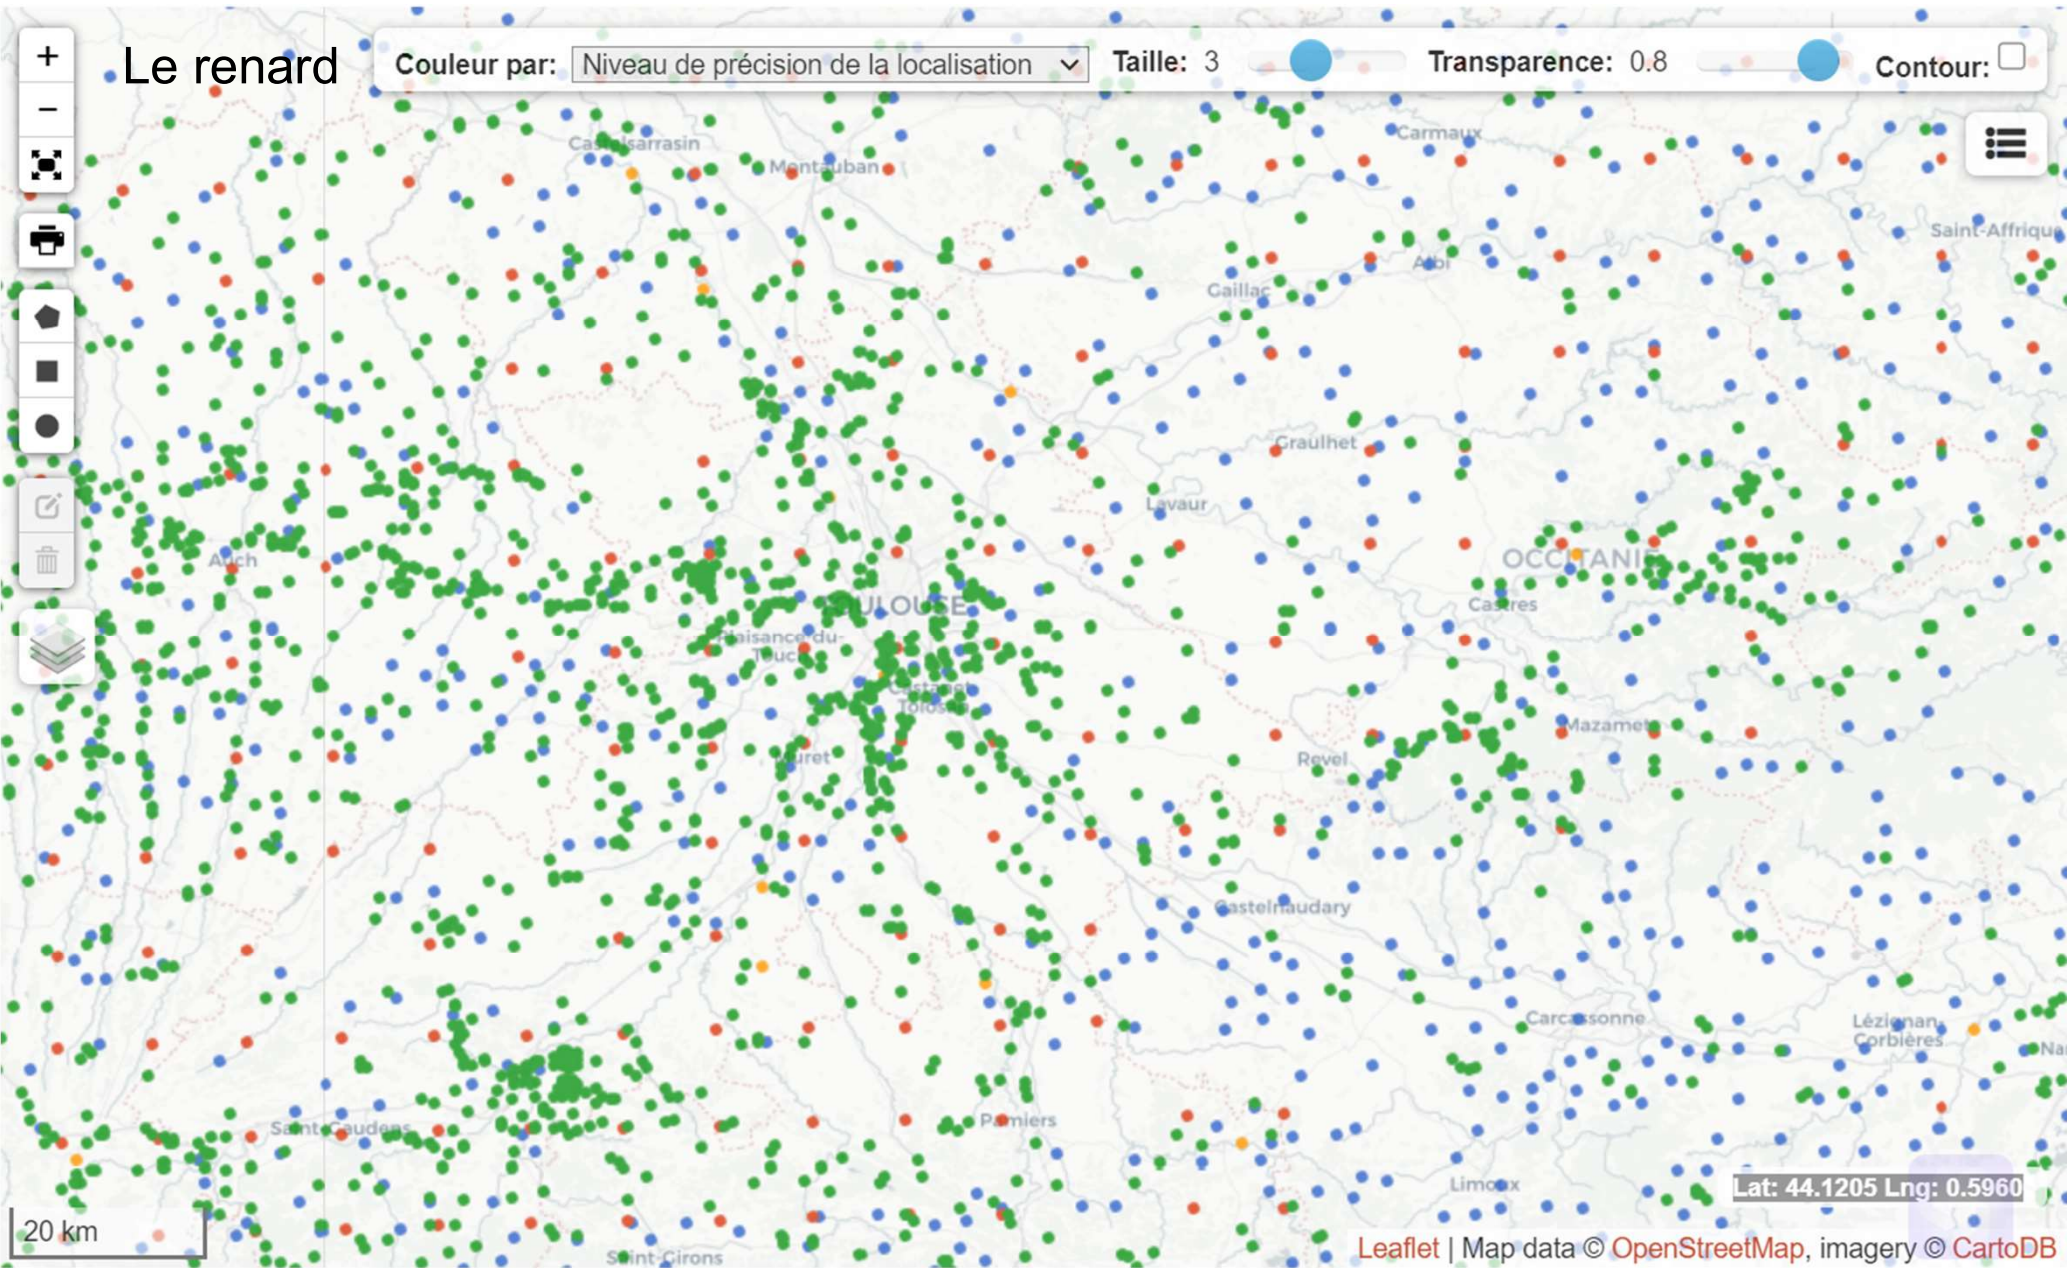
+
−
Le renard
Couleur par: Niveau de précision de la localisation
Taille: 3
Transparence: 0.8
Contour:

Castelsarrasin
Montauban
Carmaux
Saint-Affrique
Gaillac
Albi
Graulhet
Lavaur
Auch
OCCITANIE
Castres
TOULOUSE
Plaisance-du-Touch
Castanet-Tolosan
Muret
Revel
Mazamet
Castelnaudary
Carcassonne
Lézignan-Corbières
Saint-Gaudens
Pamiers
Limoux
Saint-Girons

Lat: 44.1205 Lng: 0.5960
20 km
Leaflet | Map data © OpenStreetMap, imagery © CartoDB